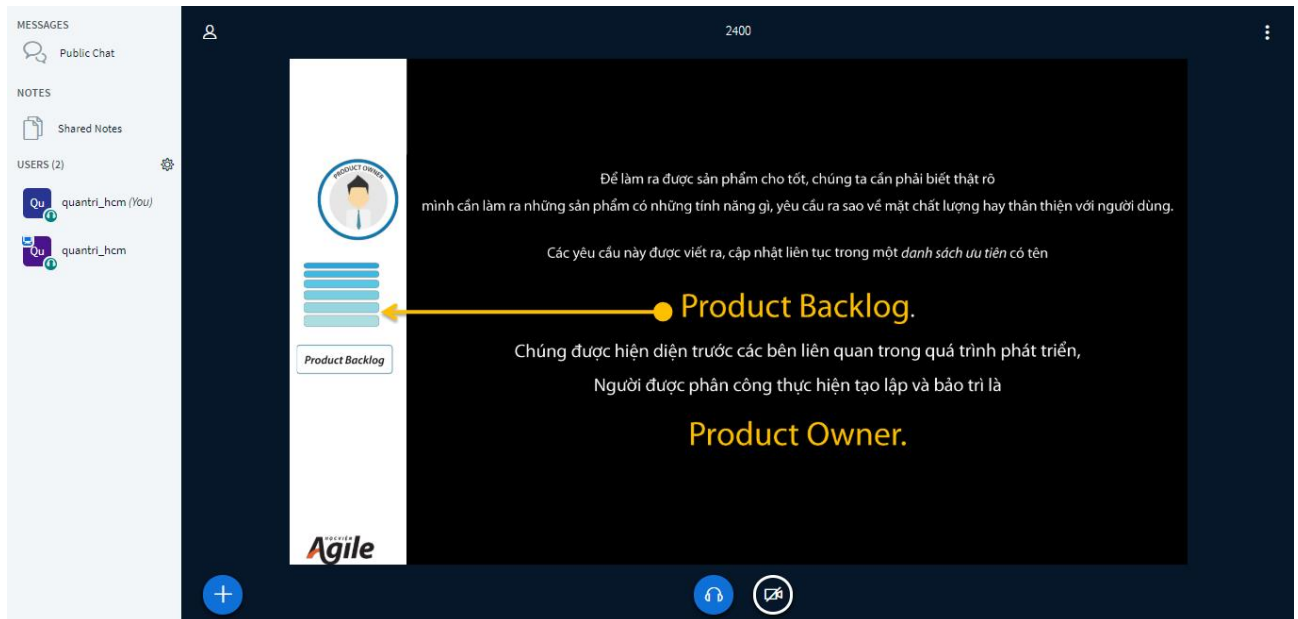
MESSAGES

Public Chat

NOTES

Shared Notes

USERS (2)

Qu quantri_hcm (You)

Qu quantri_hcm

2400

PRODUCT OWNER

Product Backlog

HỌC VIỆN Agile

Để làm ra được sản phẩm cho tốt, chúng ta cần phải biết thật rõ mình cần làm ra những sản phẩm có những tính năng gì, yêu cầu ra sao về mặt chất lượng hay thân thiện với người dùng.

Các yêu cầu này được viết ra, cập nhật liên tục trong một *danh sách ưu tiên* có tên

Product Backlog.

Chúng được hiện diện trước các bên liên quan trong quá trình phát triển,

Người được phân công thực hiện tạo lập và bảo trì là

Product Owner.